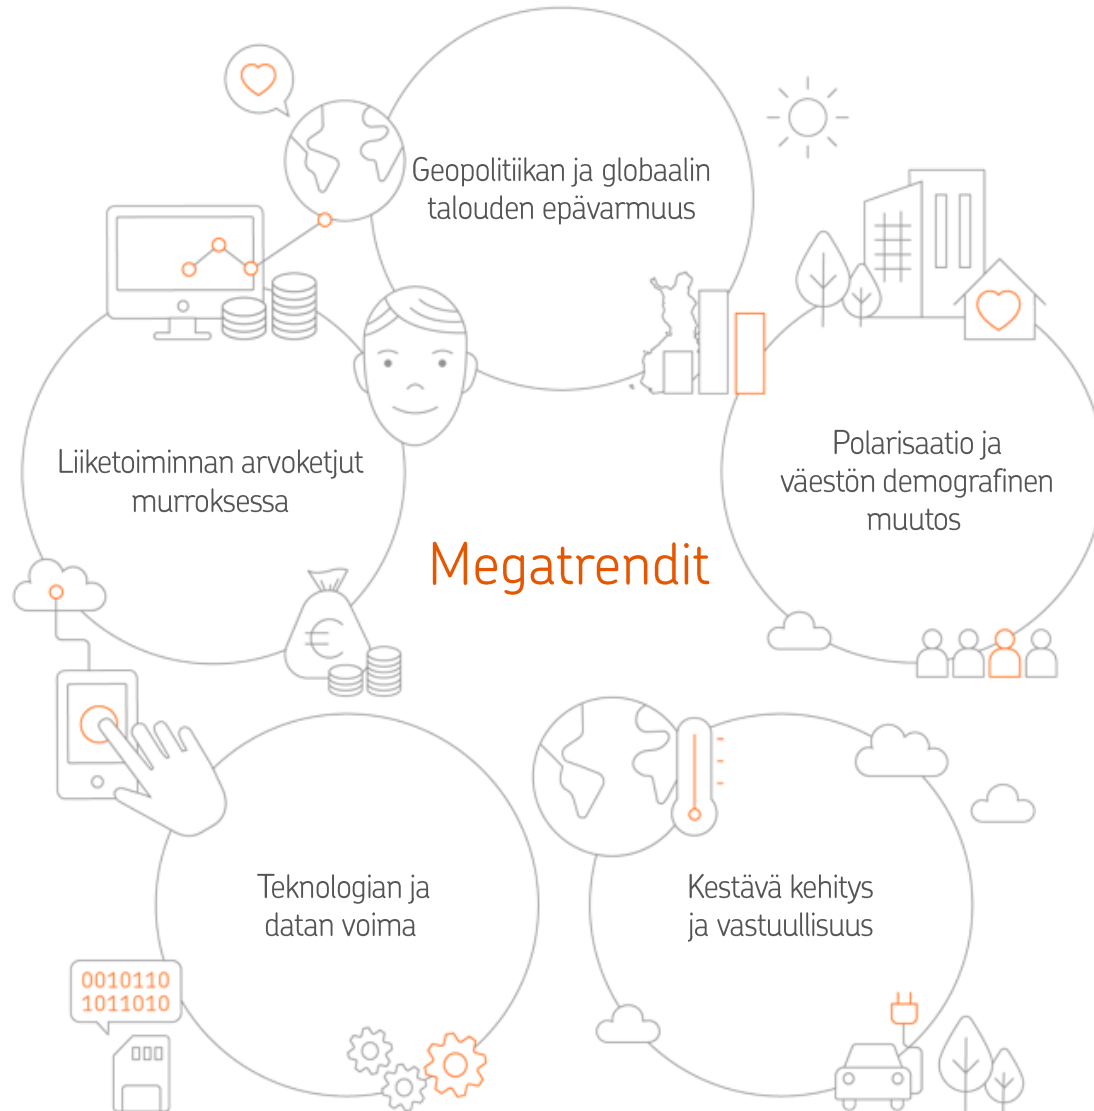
Geopolitiikan ja globaalin talouden epävarmuus

Liiketoiminnan arvoketjut murroksessa

Polarisaatio ja väestön demografinen muutos

Megatrendit

Teknologian ja datan voima

Kestävä kehitys ja vastuullisuus

0010110
1011010